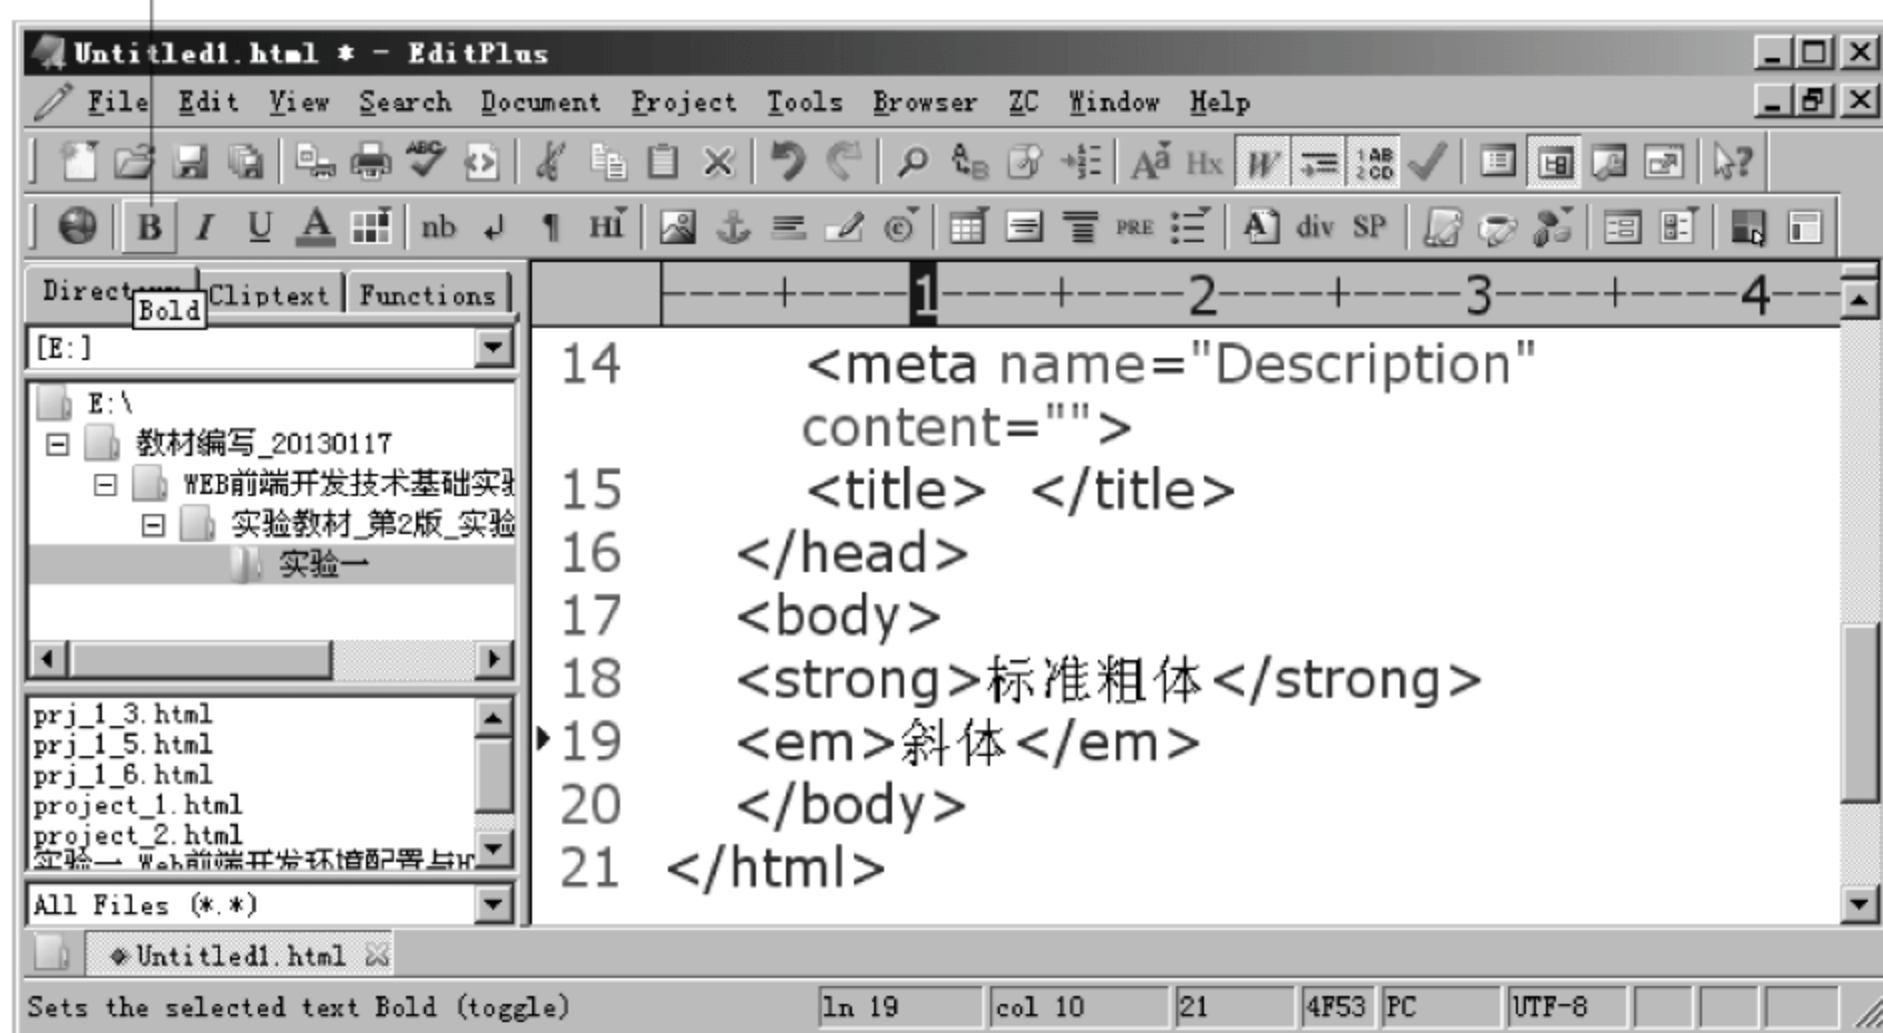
Untitled1.html * - EditPlus

File Edit View Search Document Project Tools Browser ZC Window Help

B I U A nb ¶ Hi PRE div SP

Direct Bold Cliptext Functions

[E:]

E:\
教材编写_20130117
WEB前端开发技术基础实
实验教材_第2版_实验
实验一

prj_1_3.html
prj_1_5.html
prj_1_6.html
project_1.html
project_2.html
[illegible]

All Files (*.*)

----+----1----+----2----+----3----+----4---

14 <meta name="Description" content="">
15 <title> </title>
16 </head>
17 <body>
18 <strong>标准粗体</strong>
19 <em>斜体</em>
20 </body>
21 </html>

Untitled1.html

Sets the selected text Bold (toggle) | ln 19 | col 10 | 21 | 4F53 | PC | UTF-8